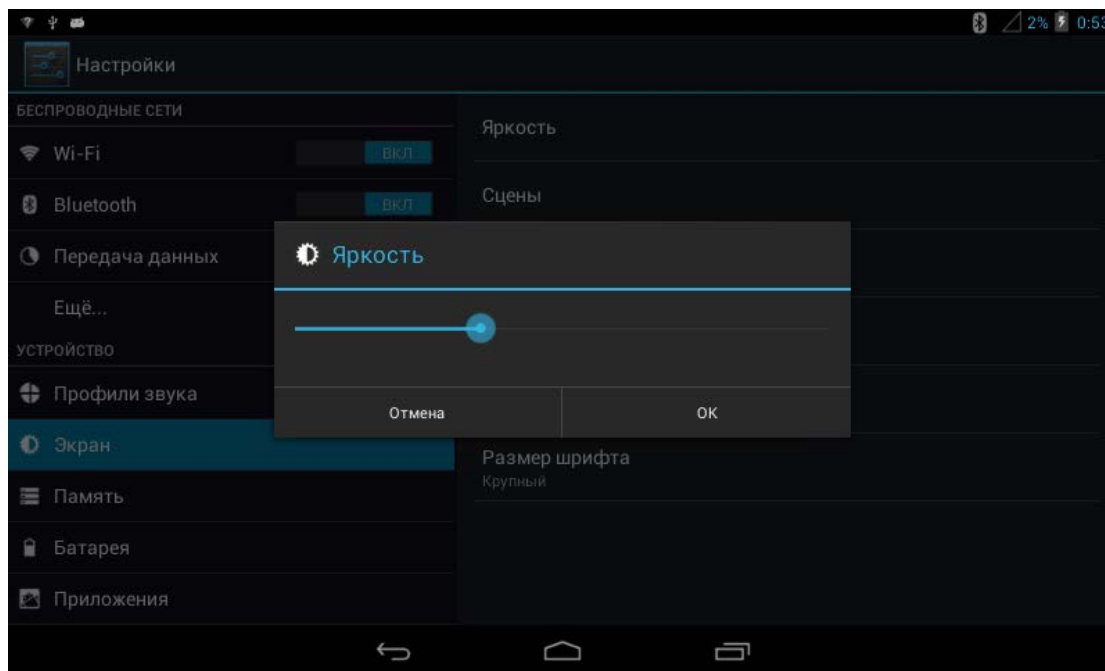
2% 0:53

Настройки

БЕСПРОВОДНЫЕ СЕТИ

Wi-Fi ВКЛ

Bluetooth ВКЛ

Передача данных

Ещё...

УСТРОЙСТВО

Профили звука

Экран

Память

Батарея

Приложения

Яркость

Сцены

Размер шрифта
Крупный

Яркость

Отмена

OK